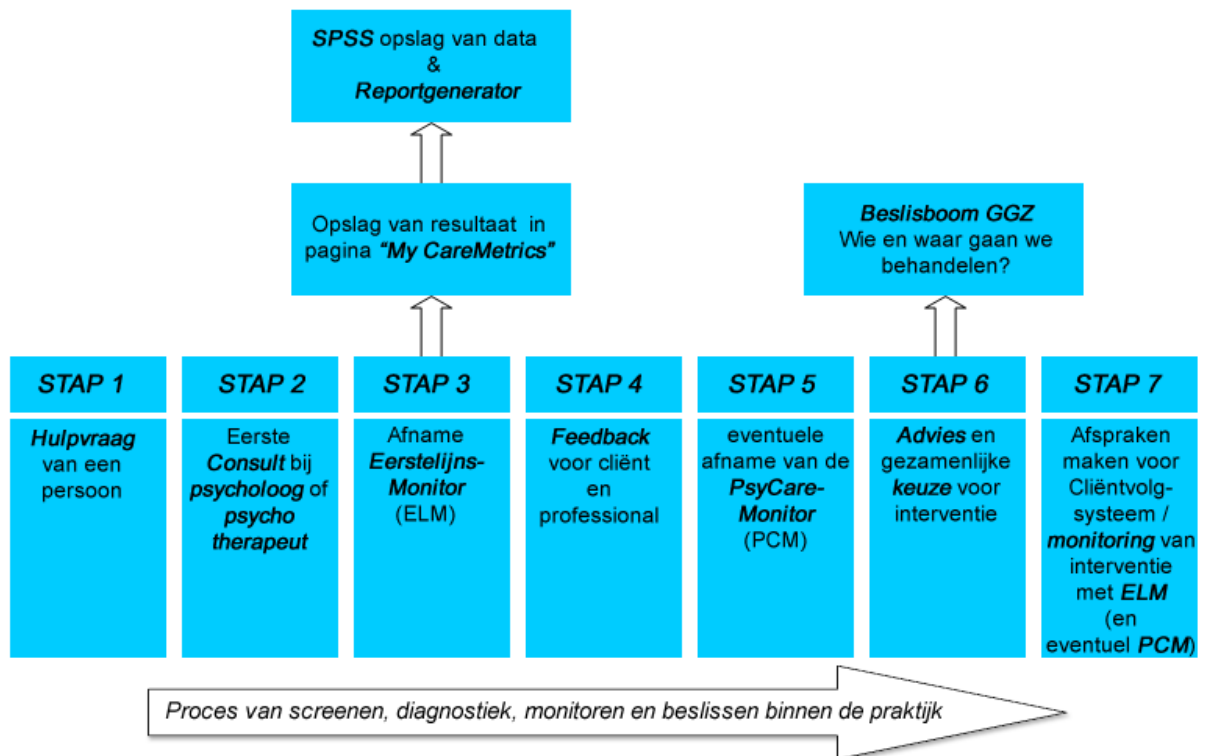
SPSS opslag van data
&
Reportgenerator

Opslag van resultaat in pagina "My CareMetrics"

Beslisboom GGZ
Wie en waar gaan we behandelen?

STAP 1

Hulpvraag van een persoon

STAP 2

Eerste Consult bij psycholoog of psycho therapeut

STAP 3

Afname Eerstelijns-Monitor (ELM)

STAP 4

Feedback voor cliënt en professional

STAP 5

eventuele afname van de PsyCare-Monitor (PCM)

STAP 6

Advies en gezamenlijke keuze voor interventie

STAP 7

Afspraken maken voor Cliëntvolgsysteem / monitoring van interventie met ELM (en eventuel PCM)

Proces van screenen, diagnostiek, monitoren en beslissen binnen de praktijk